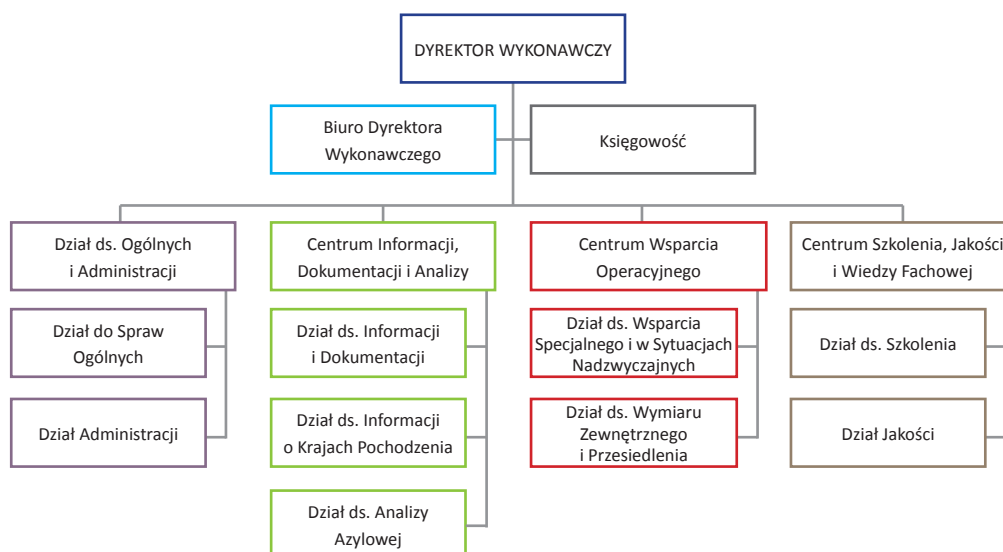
DYREKTOR WYKONAWCZY

Biuro Dyrektora Wykonawczego

Księgowość

Dział ds. Ogólnych i Administracji

Dział do Spraw Ogólnych

Dział Administracji

Centrum Informacji, Dokumentacji i Analizy

Dział ds. Informacji i Dokumentacji

Dział ds. Informacji o Krajach Pochodzenia

Dział ds. Analizy Azylowej

Centrum Wsparcia Operacyjnego

Dział ds. Wsparcia Specjalnego i w Sytuacjach Nadzwyczajnych

Dział ds. Wymiaru Zewnętrznego i Przesiedlenia

Centrum Szkolenia, Jakości i Wiedzy Fachowej

Dział ds. Szkolenia

Dział Jakości